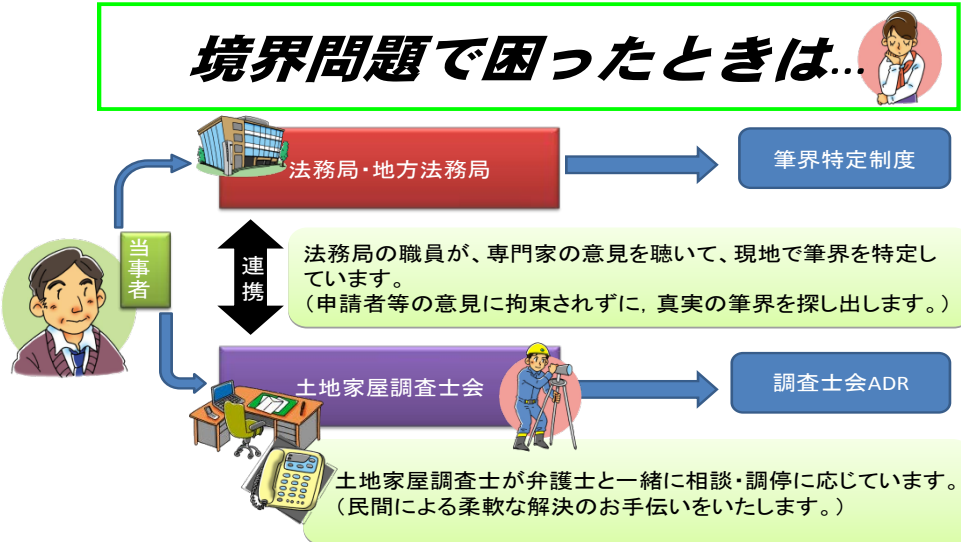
境界問題で困ったときは…

当事者

法務局・地方法務局

筆界特定制度

連携

法務局の職員が、専門家の意見を聴いて、現地で筆界を特定しています。
（申請者等の意見に拘束されずに，真実の筆界を探し出します。）

土地家屋調査士会

調査士会ADR

土地家屋調査士が弁護士と一緒に相談・調停に応じています。
（民間による柔軟な解決のお手伝いをいたします。）